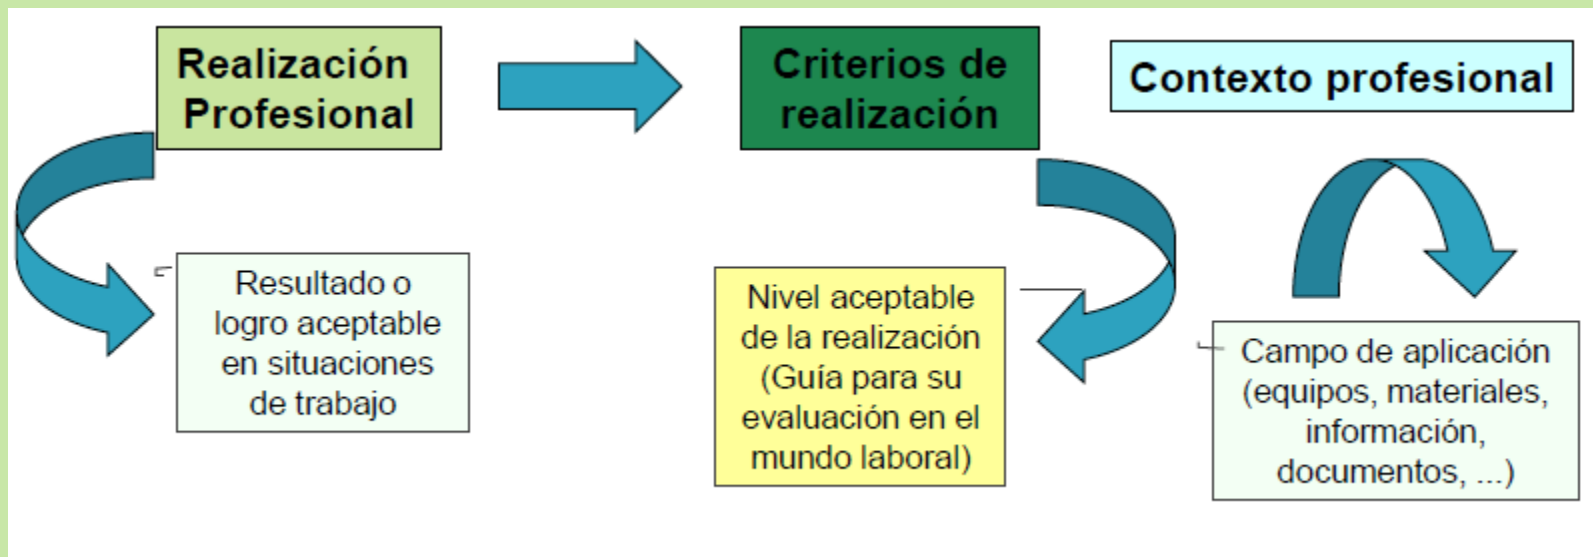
Realización Profesional

Criterios de realización

Contexto profesional

Resultado o logro aceptable en situaciones de trabajo

Nivel aceptable de la realización (Guía para su evaluación en el mundo laboral)

Campo de aplicación (equipos, materiales, información, documentos, ...)